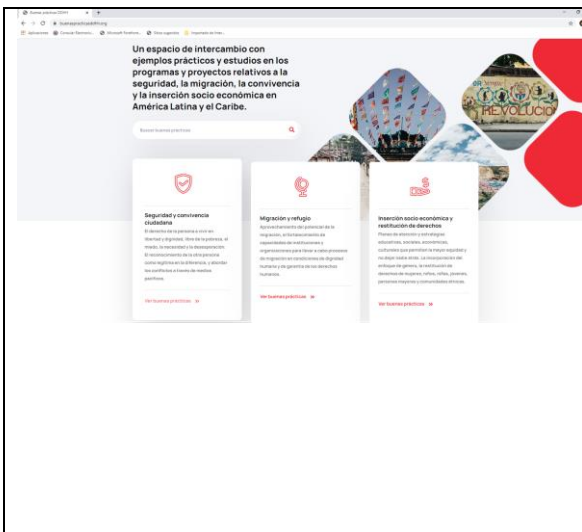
Un espacio de intercambio con ejemplos prácticos y estudios en los programas y proyectos relativos a la seguridad, la migración, la convivencia y la inserción socio económica en América Latina y el Caribe.

Buscar buenas prácticas

REVOLUCIO

Seguridad y convivencia ciudadana

El derecho de la persona a vivir en libertad y dignidad, libre de la pobreza, el miedo, la necesidad y la desesperación. El reconocimiento de la otra persona como legítima en la diferencia, y abordar los conflictos a través de medios pacíficos.

Ver buenas prácticas »

Migración y refugio

Aprovechamiento del potencial de la migración, el fortalecimiento de capacidades de instituciones y organizaciones para llevar a cabo procesos de migración en condiciones de dignidad humana y de garantía de los derechos humanos.

Ver buenas prácticas »

Inserción socio económica y restitución de derechos

Planes de atención y estrategias educativas, sociales, económicas, culturales que permitan la mayor equidad y no dejar nadie atrás. La incorporación del enfoque de género, la restitución de derechos de mujeres, niños, niñas, jóvenes, personas mayores y comunidades étnicas.

Ver buenas prácticas »